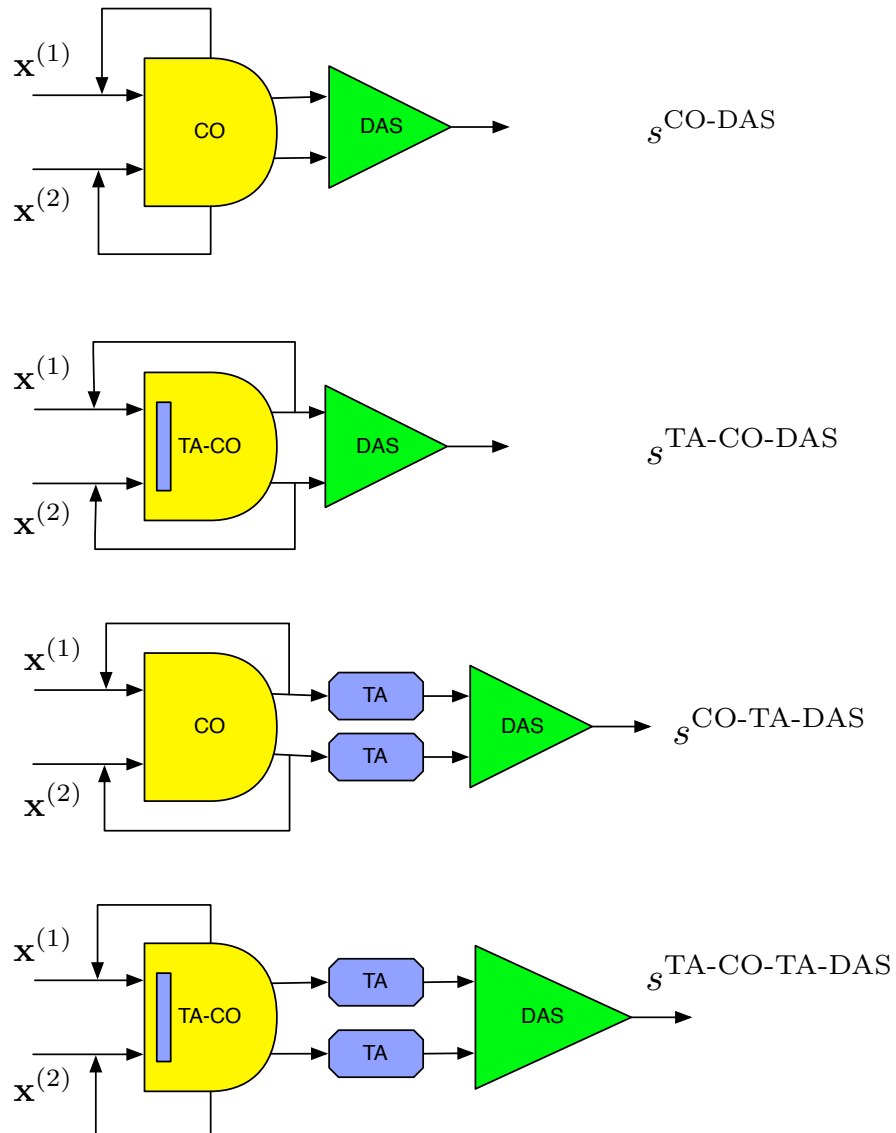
$\mathbf{x}^{(1)}$
CO
DAS
$s^{\text{CO-DAS}}$
$\mathbf{x}^{(2)}$

$\mathbf{x}^{(1)}$
TA-CO
DAS
$s^{\text{TA-CO-DAS}}$
$\mathbf{x}^{(2)}$

$\mathbf{x}^{(1)}$
CO
TA
TA
DAS
$s^{\text{CO-TA-DAS}}$
$\mathbf{x}^{(2)}$

$\mathbf{x}^{(1)}$
TA-CO
TA
TA
DAS
$s^{\text{TA-CO-TA-DAS}}$
$\mathbf{x}^{(2)}$